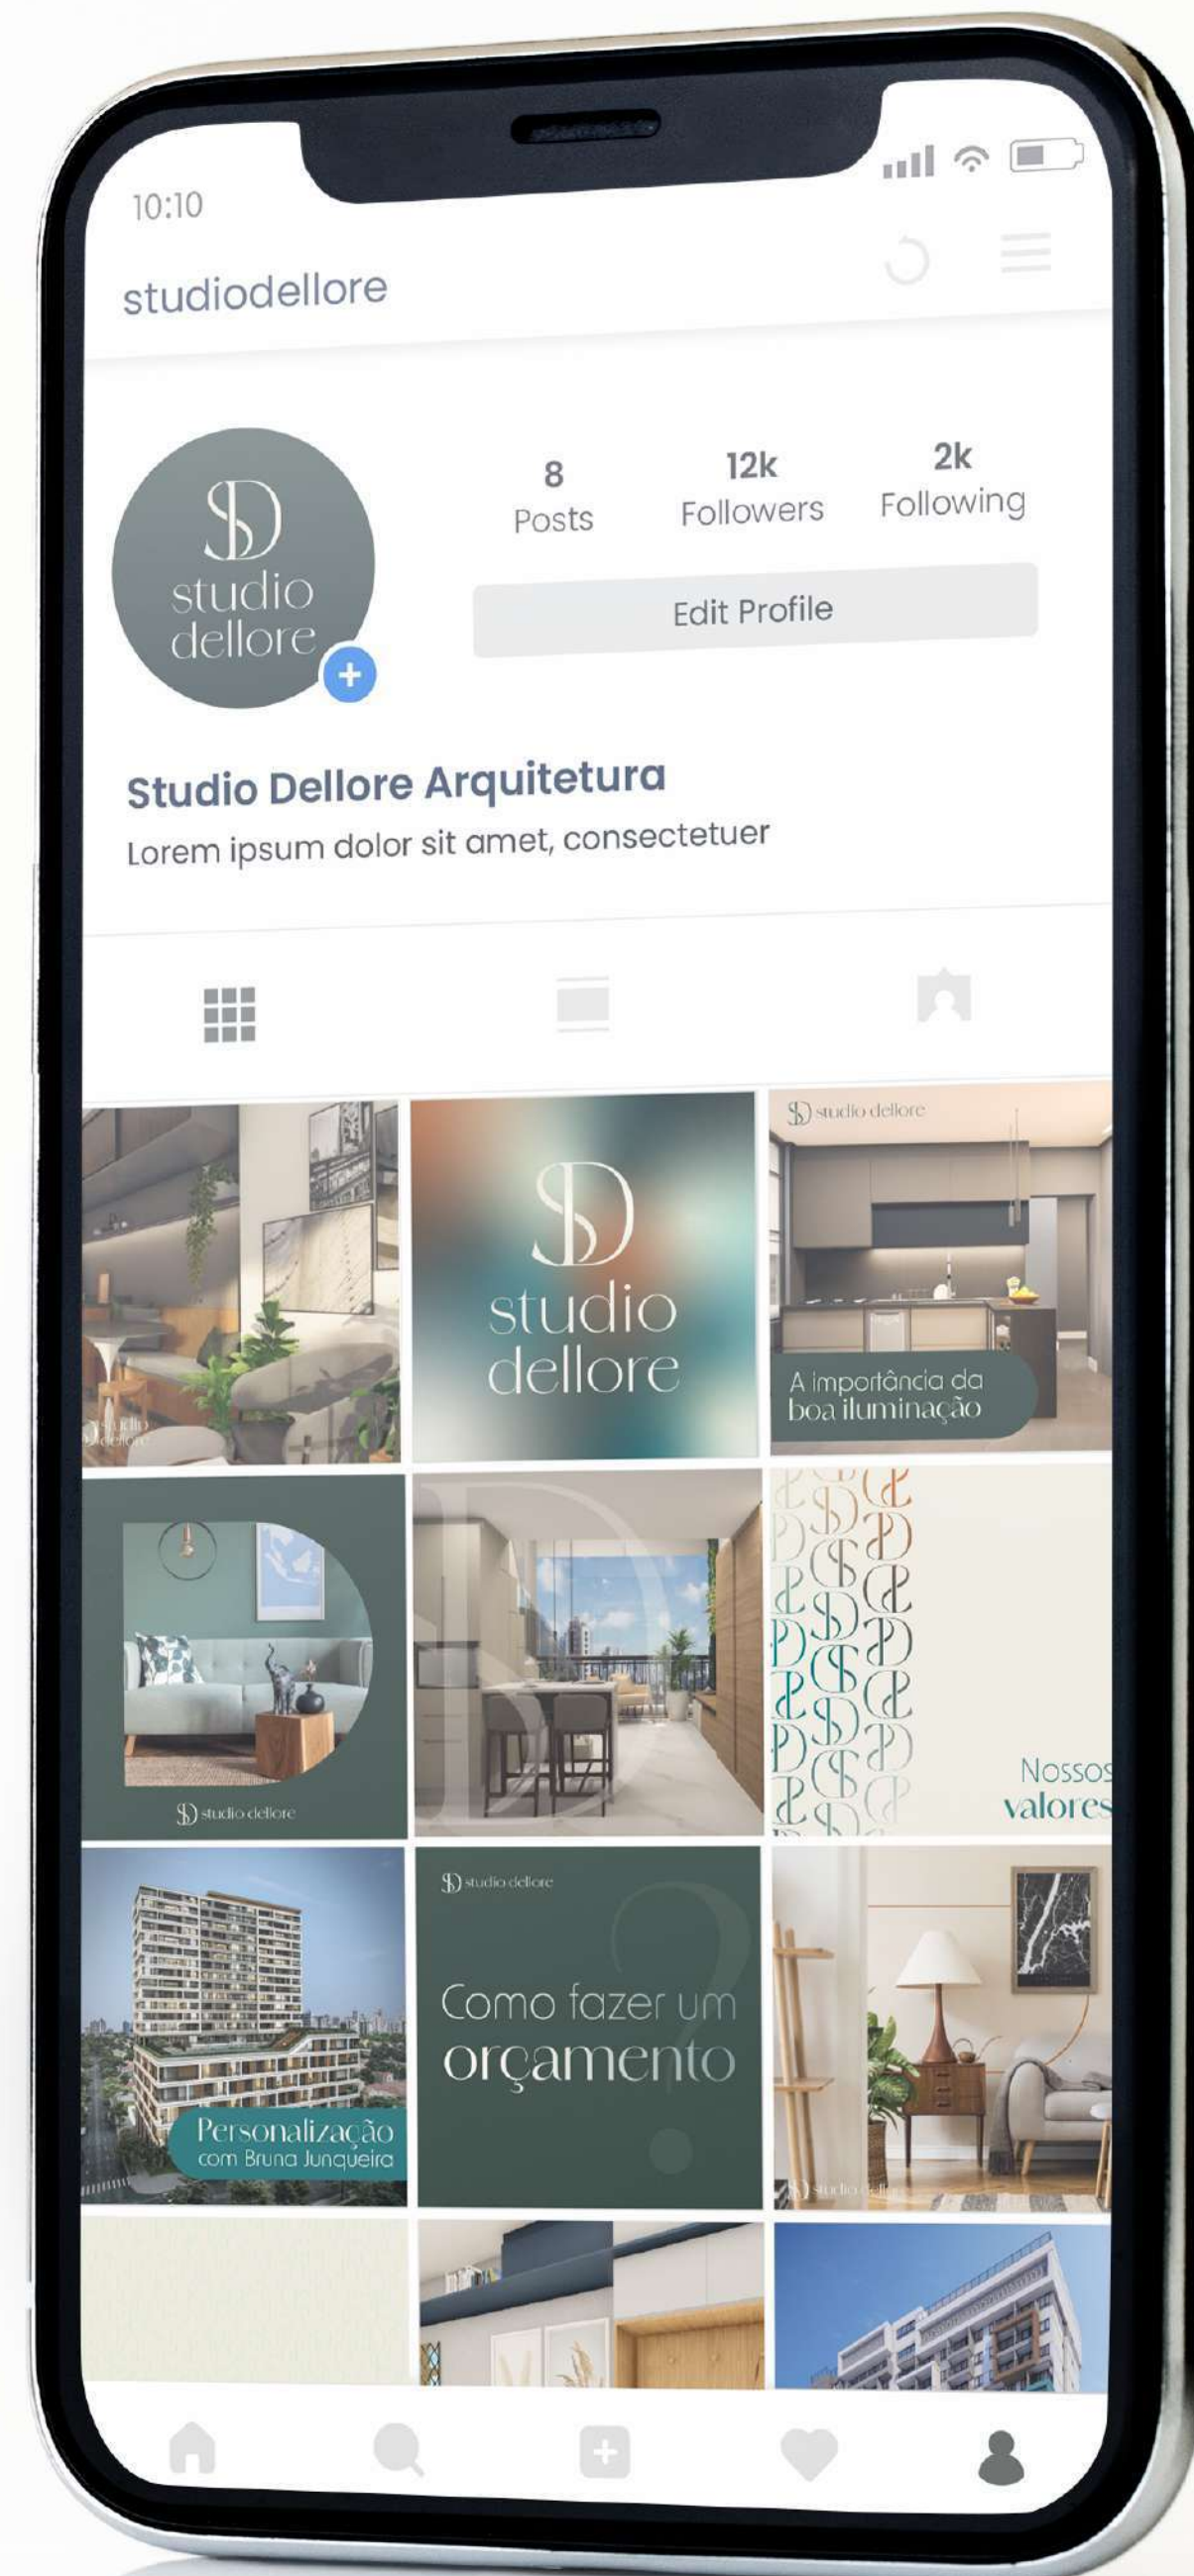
10:10

studiodellore

SD
studio
dellore

8
Posts

12k
Followers

2k
Following

Edit Profile

Studio Dellore Arquitetura
Lorem ipsum dolor sit amet, consectetuer

studio dellore

SD
studio
dellore

SD studio dellore

A importância da boa iluminação

SD studio dellore

Nossos valores

Personalização com Bruna Junqueira

SD studio dellore

Como fazer um orçamento

studio dellore